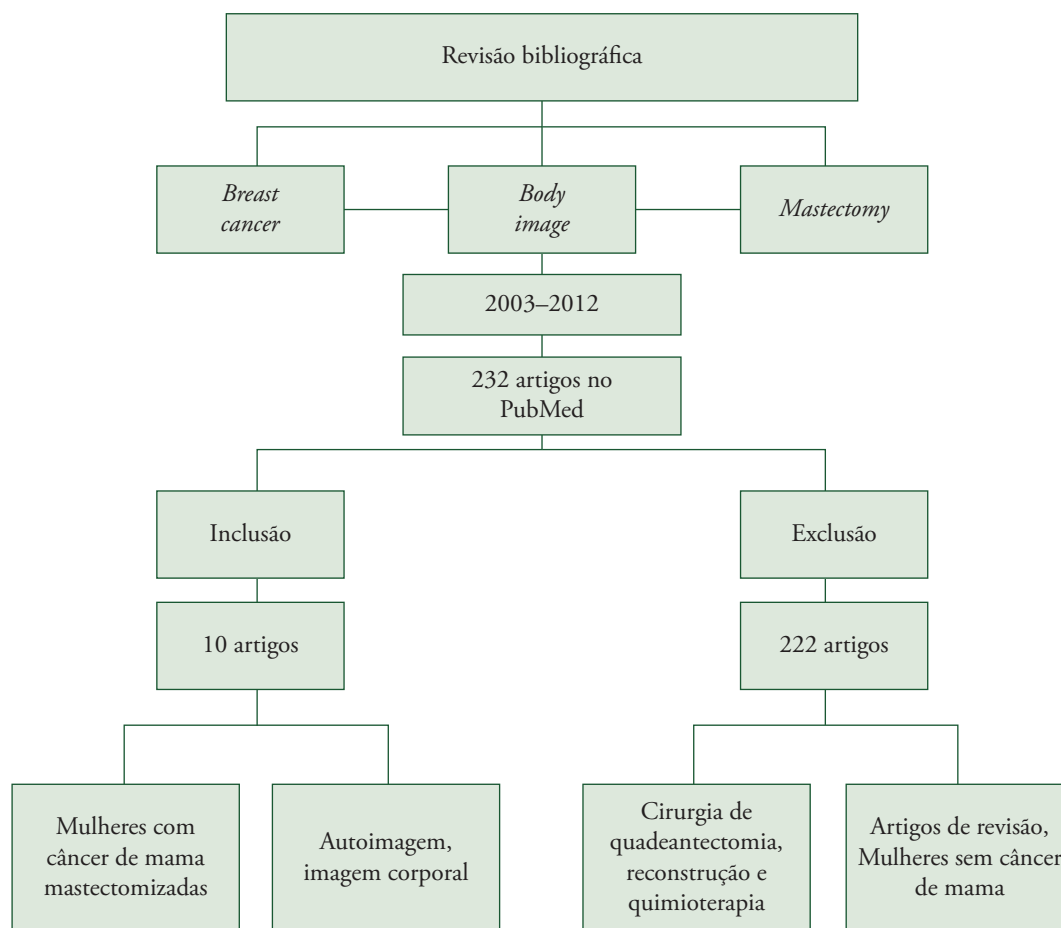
Revisão bibliográfica

*Breast cancer*

*Body image*

*Mastectomy*

2003–2012

232 artigos no PubMed

Inclusão

Exclusão

10 artigos

222 artigos

Mulheres com câncer de mama mastectomizadas

Autoimagem, imagem corporal

Cirurgia de quadeantectomia, reconstrução e quimioterapia

Artigos de revisão, Mulheres sem câncer de mama